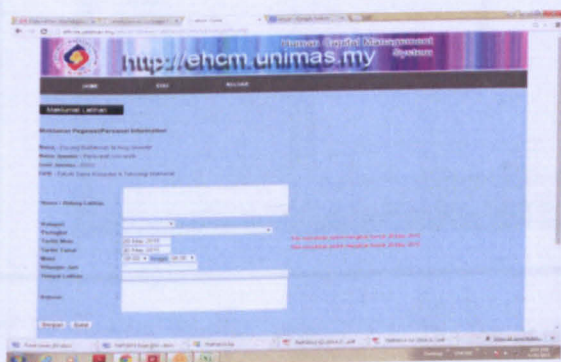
http://ehcm.unimas.my

Human Capital Management System

HOME

Maklumat Latihan

Maklumat Pegawai/Personal Information

Nama : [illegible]

Nama Jawatan : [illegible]

Unit Jabatan : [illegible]

PTJ : Fakulti Sains Komputer & Teknologi Maklumat

Nama / Bidang Latihan

Kategori

Peringkat

Tarikh Mula

Tarikh Tamat

Masa

Bilangan Jam

Tempat Latihan

Catatan

Simpan

Batal